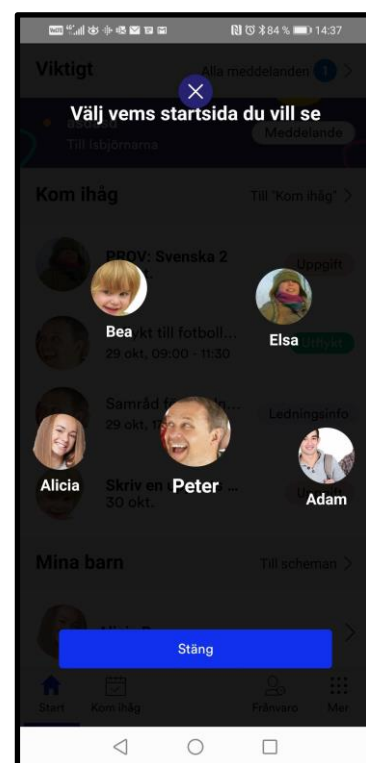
84 % 14:37

Viktigt

Alla meddelanden 1

Välj vems startsida du vill se

Till isbjörnarna

Meddelande

Kom ihåg

Till "Kom ihåg"

PROV: Svenska 2

Uppgift

Bea

Elsa

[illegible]kt till fotboll...

29 okt, 09:00 - 11:30

Samråd f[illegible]

29 okt, 1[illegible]

Ledningsinfo

Alicia

Peter

Adam

Skriv en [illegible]

30 okt.

Mina barn

Till scheman

Stäng

Start

Kom ihåg

Frånvaro

Mer